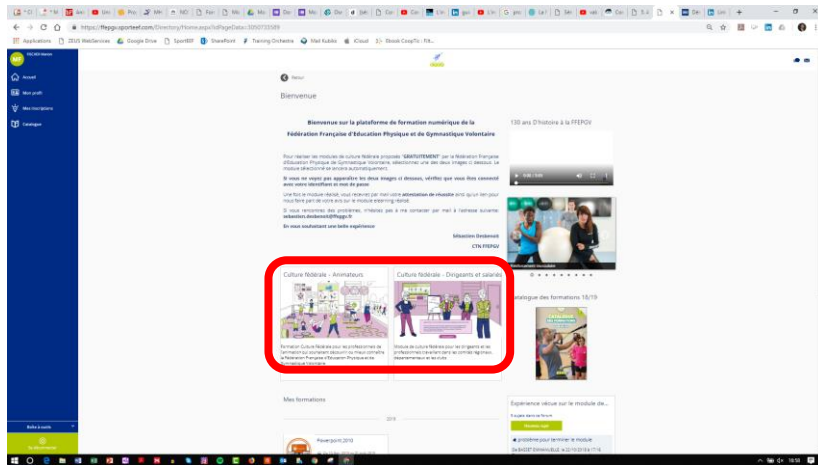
https://ffepgv.sporteef.com/Directory/Home.aspx?IdPageData=3050720589

Applications DSUS WebServices Google Drive SportEEF SharePoint Training Orchestra Mail Kubilo iCloud Siebel CoopTo - Filt...

Accueil
Mon profil
Mes inscriptions
Catalogue

Retour

Bienvenue

Bienvenue sur la plateforme de formation numérique de la Fédération Française d'Education Physique et de Gymnastique Volontaire

Pour réaliser les modules de culture fédérale proposés "GRATUITEMENT" par la Fédération Française d'Education Physique et de Gymnastique Volontaire sélectionnez une des deux images ci-dessous. Le module sélectionné se lancera automatiquement.

Si vous ne voyez pas apparaître les deux images ci-dessous, vérifiez que vous êtes connecté avec votre identifiant et mot de passe

Une fois le module réalisé, vous recevrez par mail votre attestation de réussite ainsi qu'un lien pour nous faire part de votre avis sur le module elearning réalisé.

Si vous rencontrez des problèmes, n'hésitez pas à me contacter par mail à l'adresse suivante: sebastien.desbenoit@ffepgv.fr

En vous souhaitant une belle expérience

Sébastien Desbenoit
CTN FFEPGV

130 ans D'histoire à la FFEPGV

Culture fédérale - Animateurs

Formation Culture fédérale pour les professionnels de l'animation qui souhaitent découvrir ou mieux connaître la Fédération Française d'Education Physique et de Gymnastique Volontaire.

Culture fédérale - Dirigeants et salariés

Module de culture fédérale pour les dirigeants et les professionnels travaillant dans les comités régionaux, départementaux et les clubs

Catalogue des formations 18/19

Mes formations

2018

Powerpoint 2010

Expérience vécue sur le module de...

Nouveau sujet

problème pour terminer le module

Boîte à outils